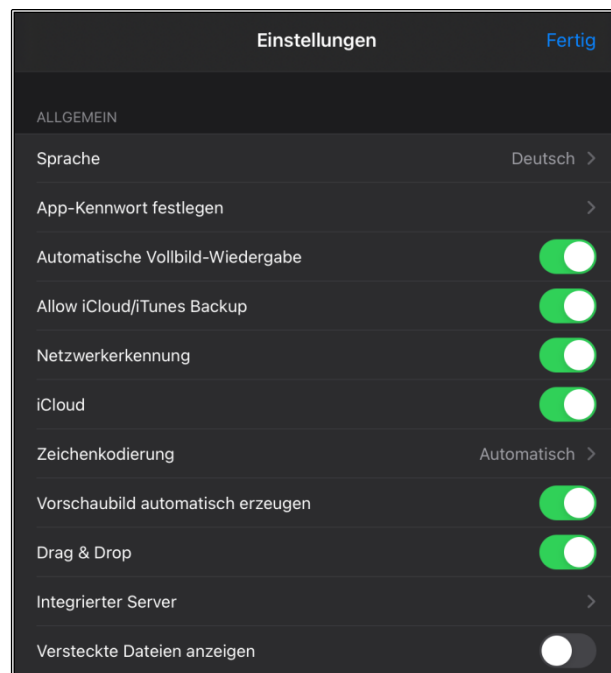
Einstellungen

Fertig

ALLGEMEIN

Sprache

Deutsch >

App-Kennwort festlegen >

Automatische Vollbild-Wiedergabe

Allow iCloud/iTunes Backup

Netzwerkerkennung

iCloud

Zeichenkodierung

Automatisch >

Vorschaubild automatisch erzeugen

Drag & Drop

Integrierter Server >

Versteckte Dateien anzeigen